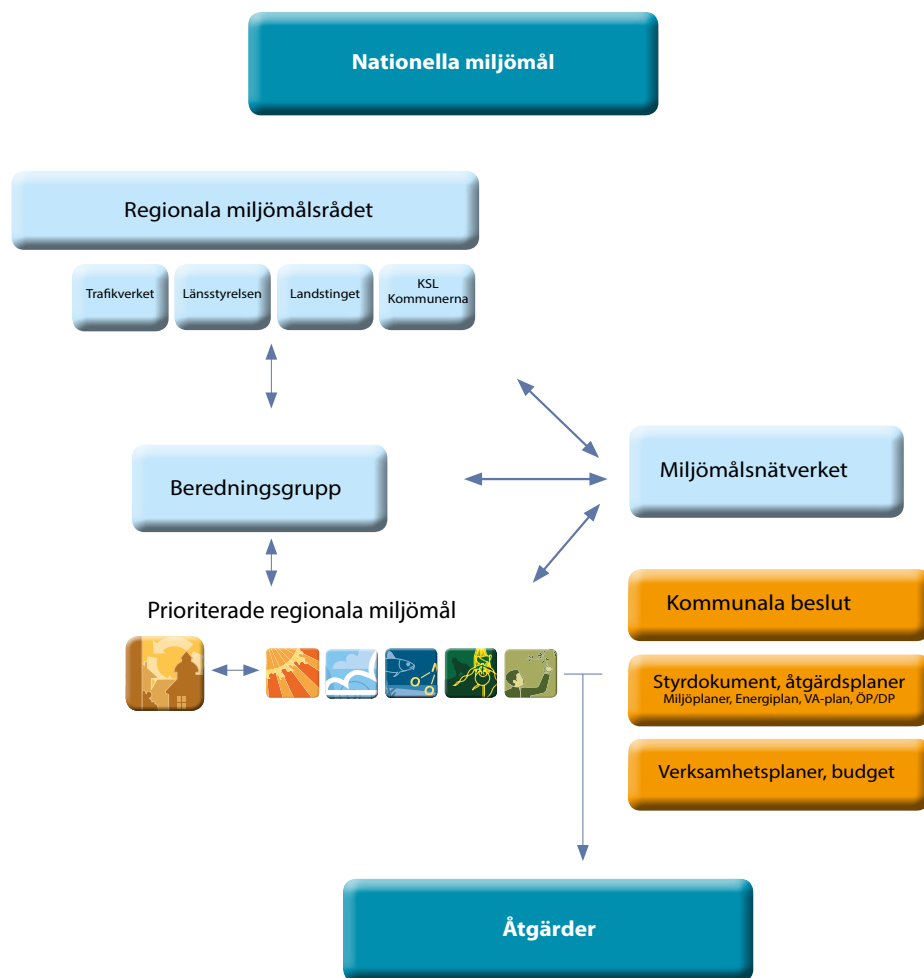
Nationella miljömål

Regionala miljömålsrådet

Trafikverket

Länsstyrelsen

Landstinget

KSL
Kommunerna

Beredningsgrupp

Miljömålsnätverket

Prioriterade regionala miljömål

Kommunala beslut

Styrdokument, åtgärdsplaner
Miljöplaner, Energiplan, VA-plan, ÖP/DP

Verksamhetsplaner, budget

Åtgärder